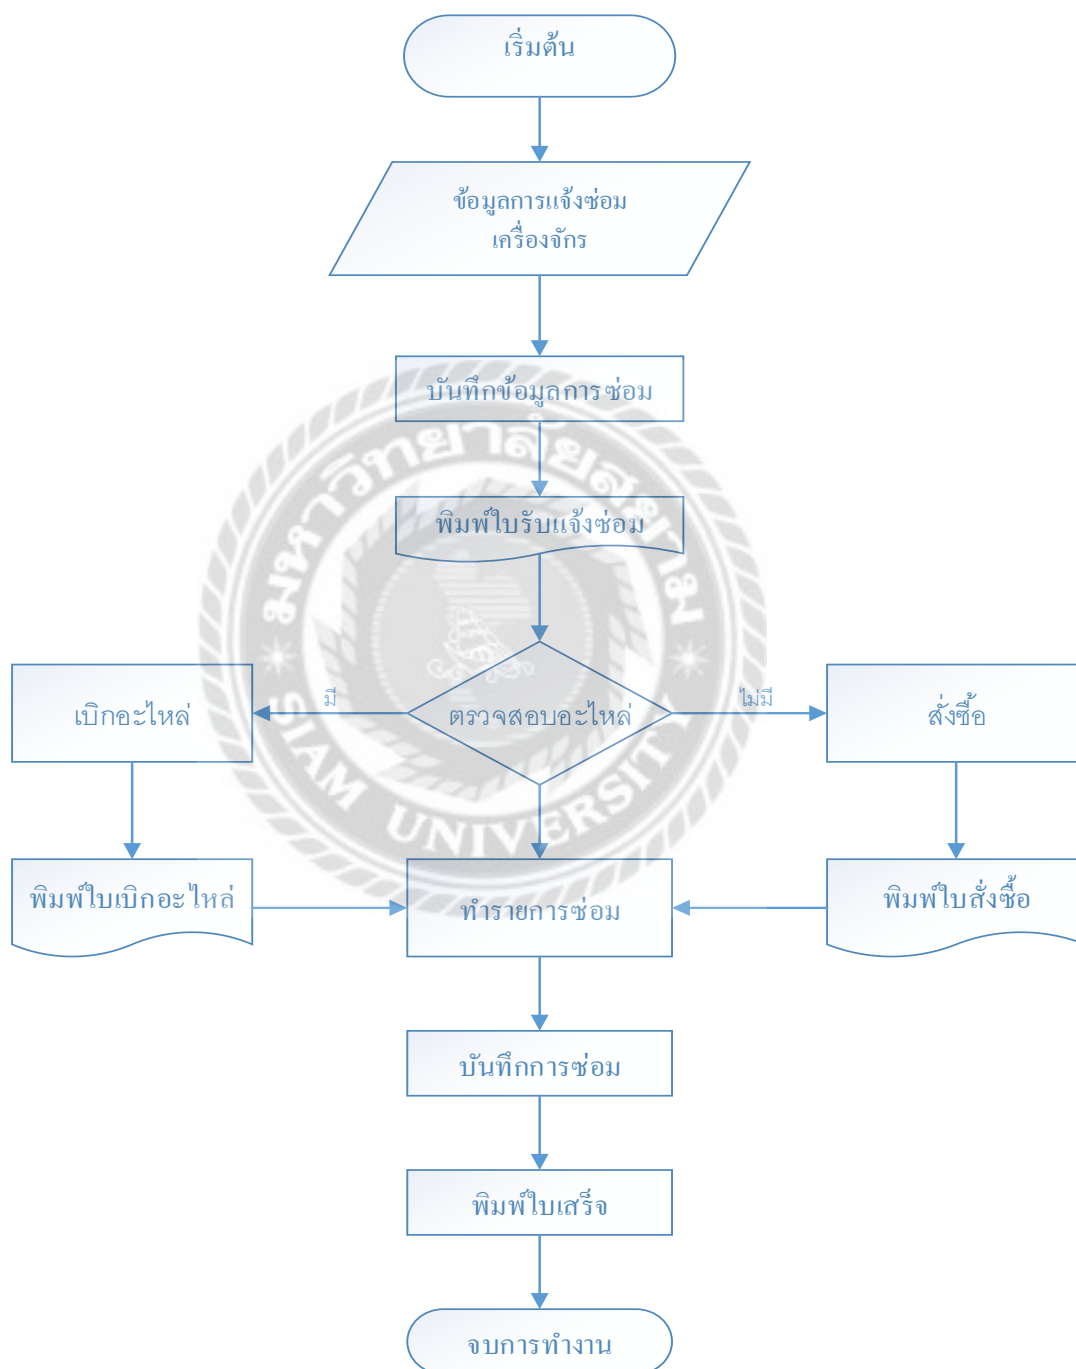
เริ่มต้น

ข้อมูลการแจ้งซ่อม เครื่องจักร

บันทึกข้อมูลการซ่อม

พิมพ์ใบรับแจ้งซ่อม

ตรวจสอบอะไหล่

มี

ไม่มี

เบิกอะไหล่

สั่งซื้อ

พิมพ์ใบเบิกอะไหล่

ทำรายการซ่อม

พิมพ์ใบสั่งซื้อ

บันทึกการซ่อม

พิมพ์ใบเสร็จ

จบการทำงาน

มหาวิทยาลัยสยาม

SIAM UNIVERSITY